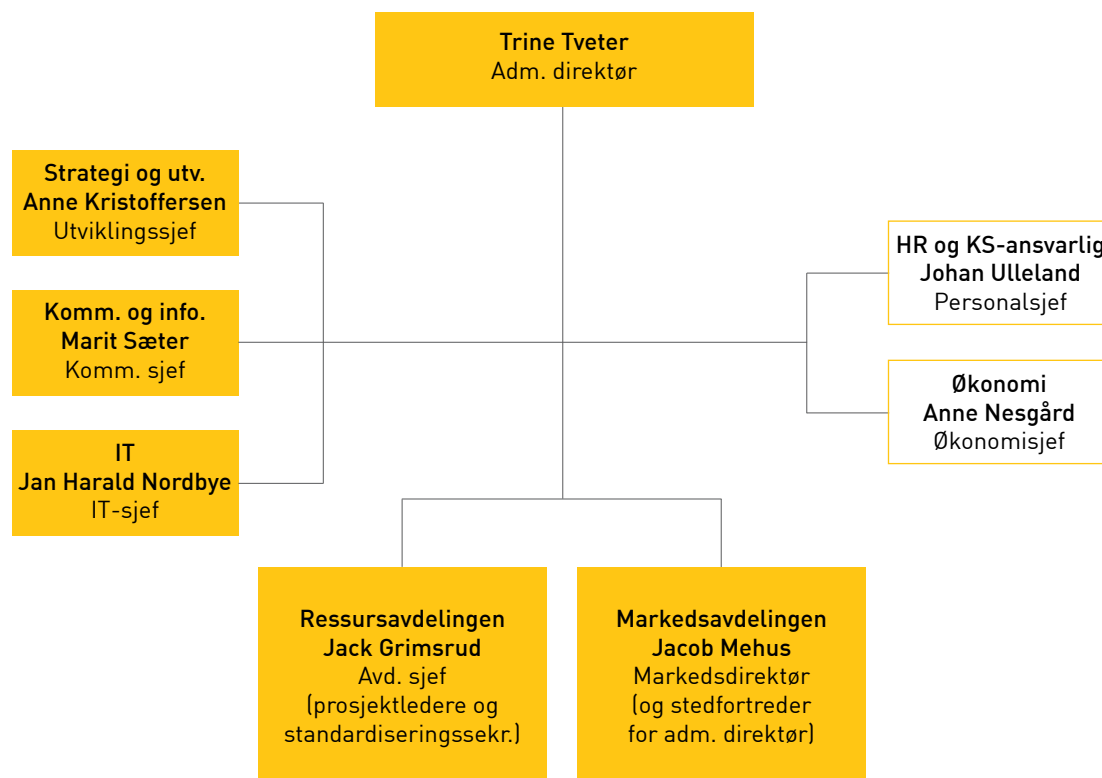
Trine Tveter
Adm. direktør

Strategi og utv.
Anne Kristoffersen
Utviklingssjef

Komm. og info.
Marit Sæter
Komm. sjef

IT
Jan Harald Nordbye
IT-sjef

HR og KS-ansvarlig
Johan Ulleland
Personalsjef

Økonomi
Anne Nesgård
Økonomisjef

Ressursavdelingen
Jack Grimsrud
Avd. sjef
(prosjektledere og standardiseringssekr.)

Markedsavdelingen
Jacob Mehus
Markedsdirektør
(og stedfortreder for adm. direktør)